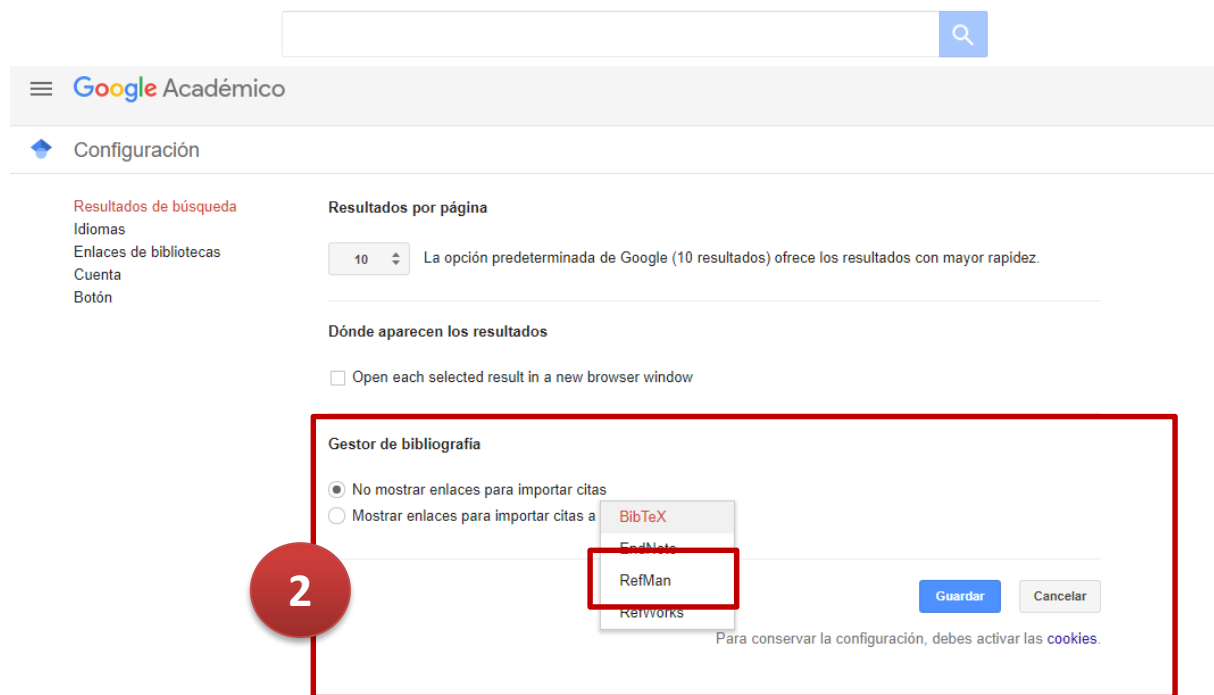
Google Académico

Configuración

Resultados de búsqueda
Idiomas
Enlaces de bibliotecas
Cuenta
Botón

Resultados por página

10 La opción predeterminada de Google (10 resultados) ofrece los resultados con mayor rapidez.

Dónde aparecen los resultados

Open each selected result in a new browser window

Gestor de bibliografía

No mostrar enlaces para importar citas
Mostrar enlaces para importar citas a

BibTeX
EndNote
RefMan
RefWorks

2

Guardar Cancelar

Para conservar la configuración, debes activar las cookies.